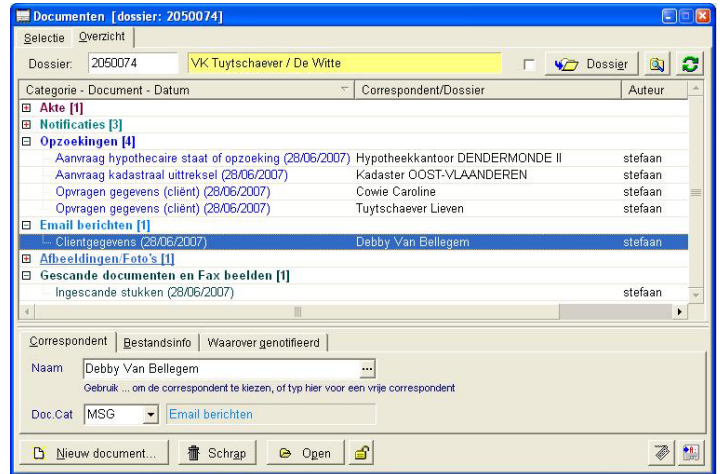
Documenten [dossier: 2050074]

Selectie | Overzicht

Dossier: 2050074 | VK Tuytschaever / De Witte | Dossier

| Categorie - Document - Datum | Correspondent/Dossier | Auteur |
|---|---|---|
| ⊞ Akte [1] | | |
| ⊞ Notificaties [3] | | |
| ⊟ Opzoekingen [4] | | |
| Aanvraag hypothecaire staat of opzoeking (28/06/2007) | Hypotheekkantoor DENDERMONDE II | stefaan |
| Aanvraag kadastraal uittreksel (28/06/2007) | Kadaster OOST-VLAANDEREN | stefaan |
| Opvragen gegevens (cliënt) (28/06/2007) | Cowie Caroline | stefaan |
| Opvragen gegevens (cliënt) (28/06/2007) | Tuytschaever Lieven | stefaan |
| ⊟ Email berichten [1] | | |
| Clientgegevens (28/06/2007) | Debby Van Bellegem | stefaan |
| ⊞ Afbeeldingen/Foto's [1] | | |
| ⊟ Gescande documenten en Fax beelden [1] | | |
| Ingescande stukken (28/06/2007) | | stefaan |

Correspondent | Bestandsinfo | Waarover genotifieerd

Naam: Debby Van Bellegem ...

Gebruik ... om de correspondent te kiezen, of typ hier voor een vrije correspondent

Doc.Cat: MSG | Email berichten

Nieuw document... | Schrap | Open